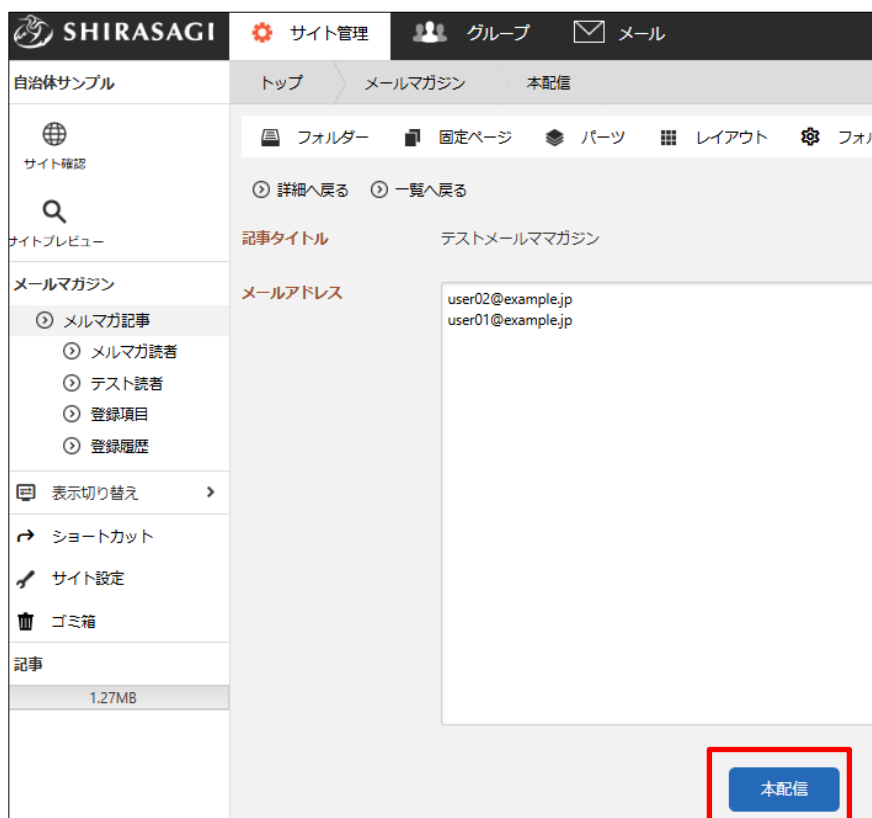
SHIRASAGI
サイト管理
グループ
メール

自治体サンプル
サイト確認
サイトプレビュー
メールマガジン
メルマガ記事
メルマガ読者
テスト読者
登録項目
登録履歴
表示切り替え
ショートカット
サイト設定
ゴミ箱
記事
1.27MB

トップ
メールマガジン
本配信

フォルダー
固定ページ
パーツ
レイアウト
フォル

詳細へ戻る
一覧へ戻る

記事タイトル
テストメールママガジン

メールアドレス
user02@example.jp
user01@example.jp

本配信